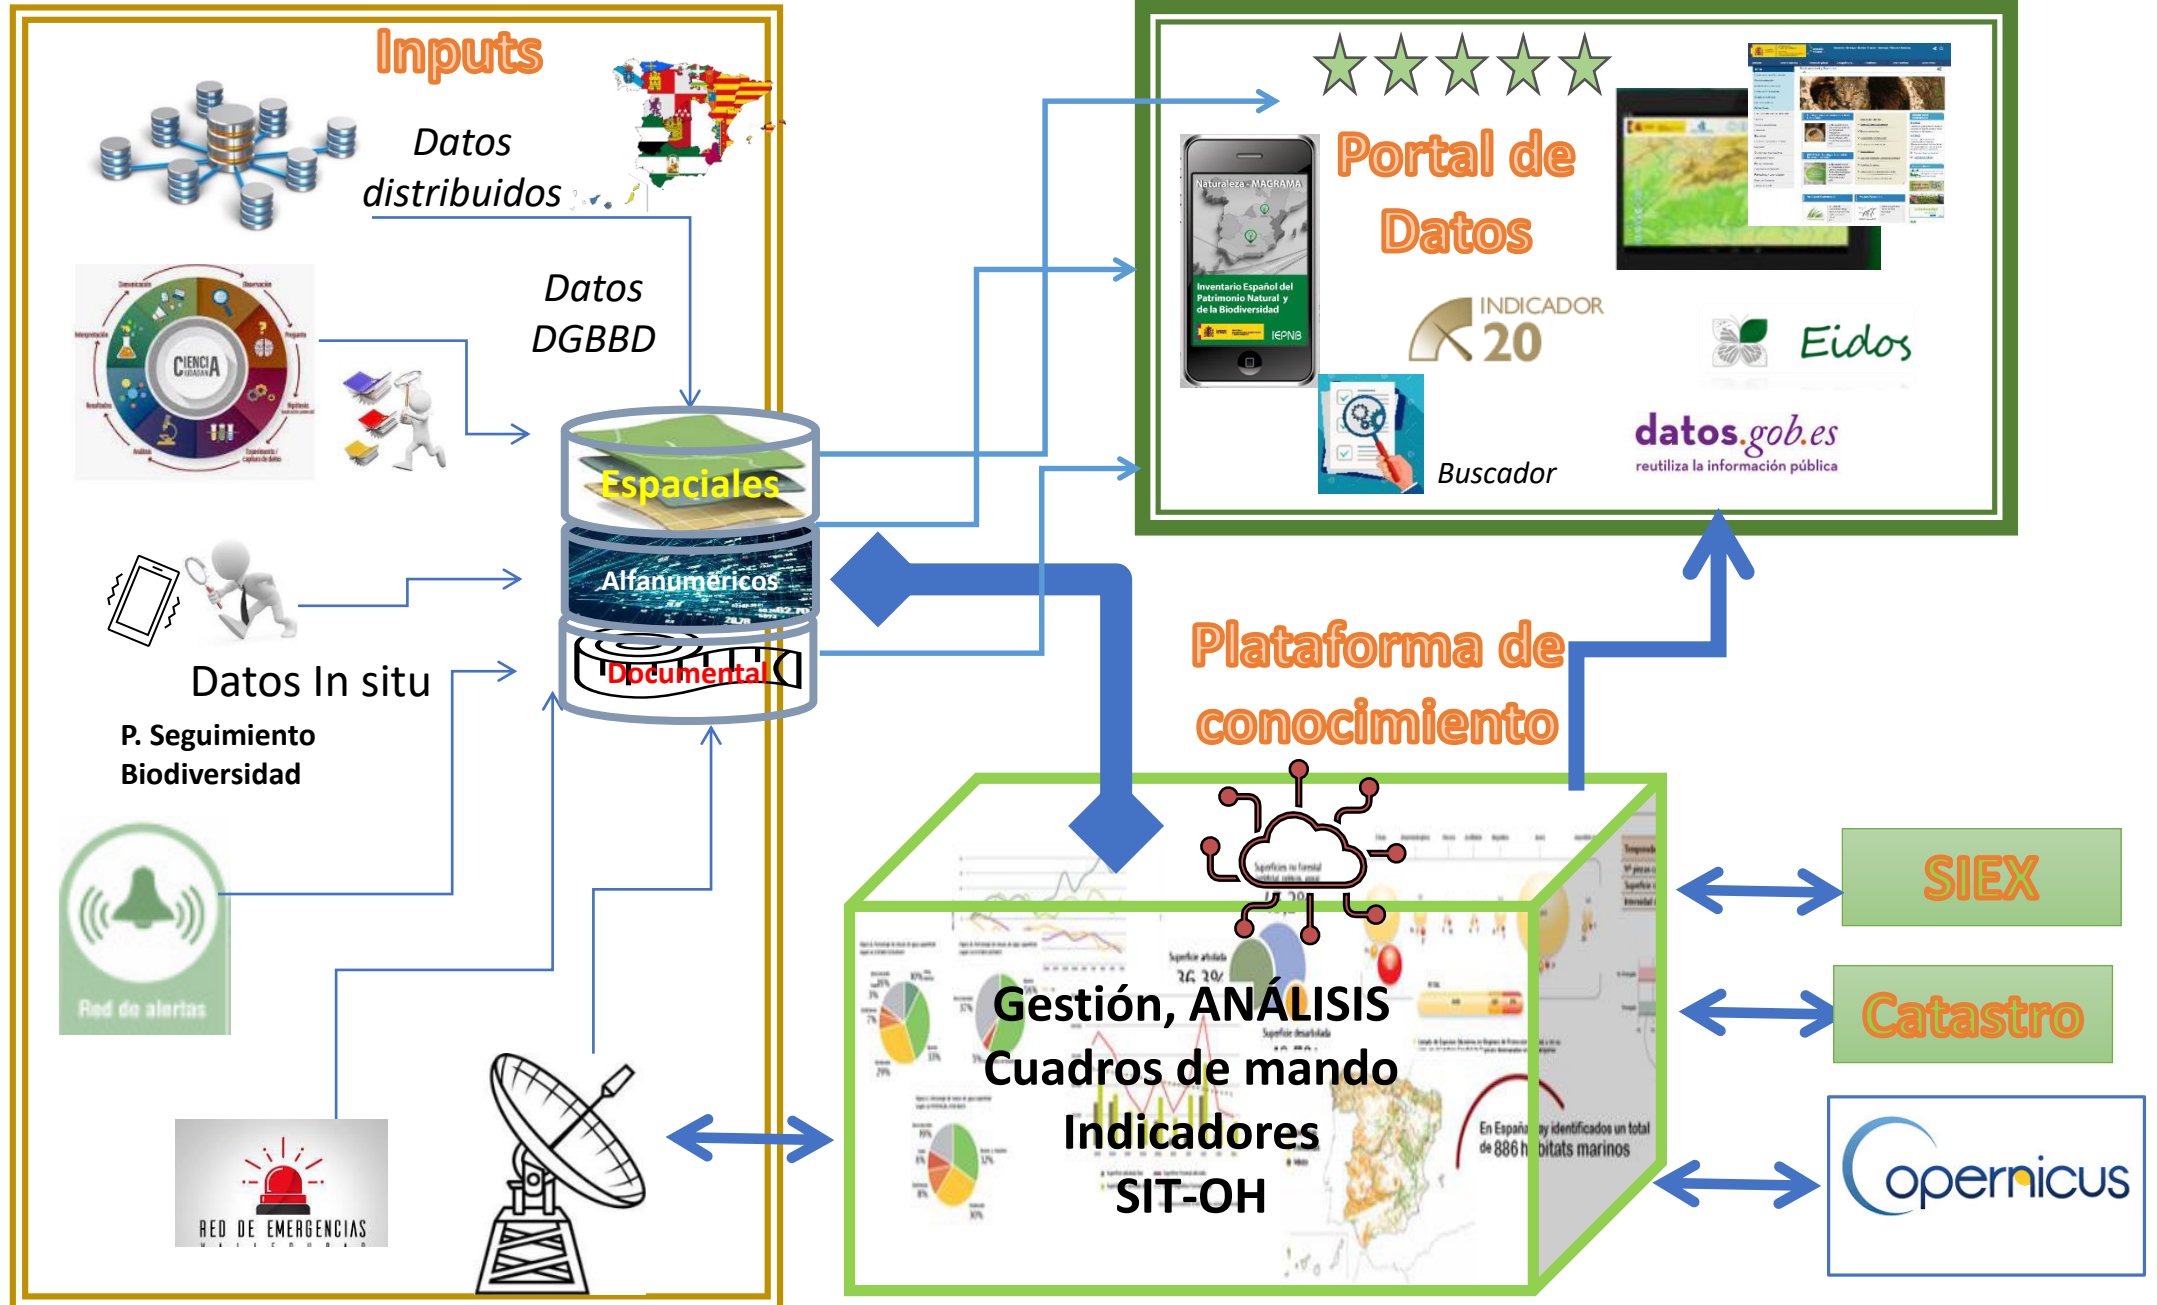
Inputs

Datos distribuidos

Datos DGBBD

CIENCIA

Espaciales

Alfanuméricos

Documental

Datos In situ

P. Seguimiento Biodiversidad

Red de alertas

RED DE EMERGENCIAS

Portal de Datos

Naturaleza - MAGRAMA

Inventario Español del Patrimonio Natural y de la Biodiversidad

IEPNB

INDICADOR 20

Eidos

Buscador

datos.gob.es
reutiliza la información pública

Plataforma de conocimiento

Gestión, ANÁLISIS
Cuadros de mando
Indicadores
SIT-OH

En España hay identificados un total de 886 hábitats marinos

SIEX

Catastro

opernicus